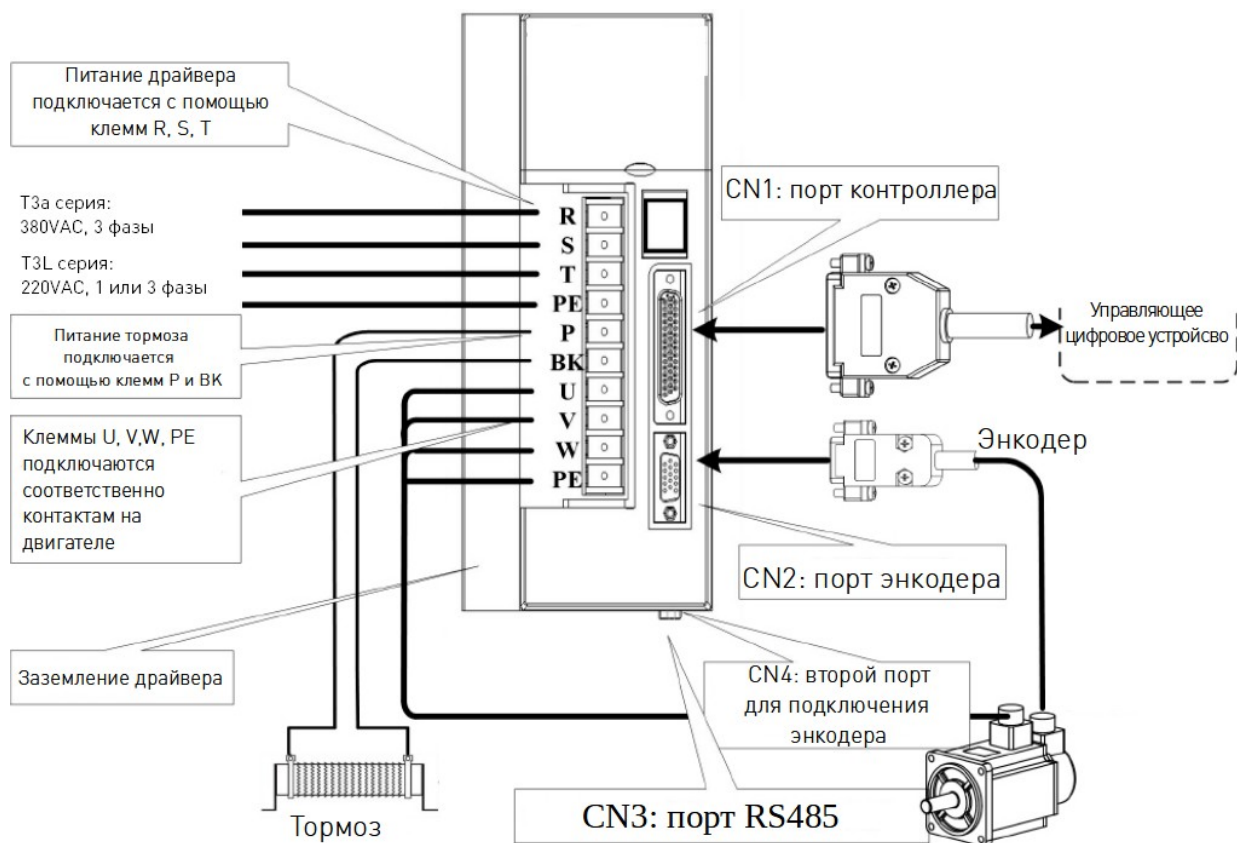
Питание драйвера подключается с помощью клемм R, S, T

T3a серия:
380VAC, 3 фазы

T3L серия:
220VAC, 1 или 3 фазы

Питание тормоза подключается с помощью клемм P и BK

Клеммы U, V,W, PE подключаются соответственно контактам на двигателе

Заземление драйвера

R
S
T
PE
P
BK
U
V
W
PE

CN1: порт контроллера

Управляющее цифровое устройство

Энкодер

CN2: порт энкодера

CN4: второй порт для подключения энкодера

CN3: порт RS485

Тормоз